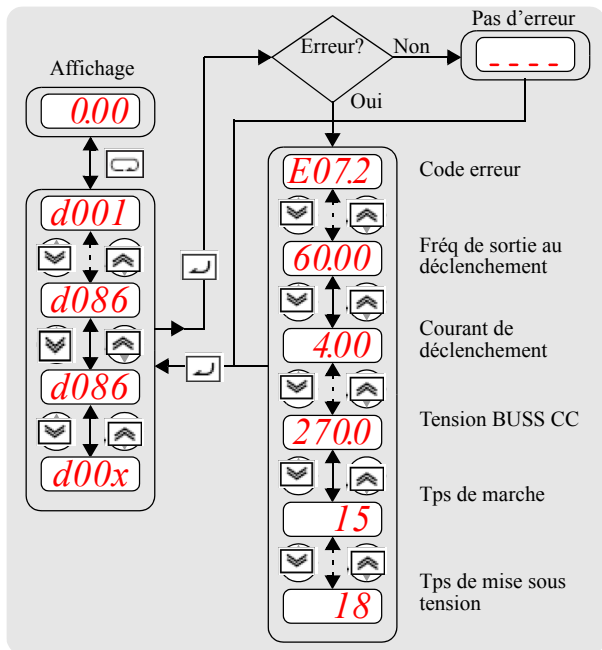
Affichage

0.00

d001

d086

d086

d00x

Erreur?

Non

Oui

Pas d'erreur

- - - -

E07.2

Code erreur

60.00

Fréq de sortie au déclenchement

4.00

Courant de déclenchement

270.0

Tension BUSS CC

15

Tps de marche

18

Tps de mise sous tension